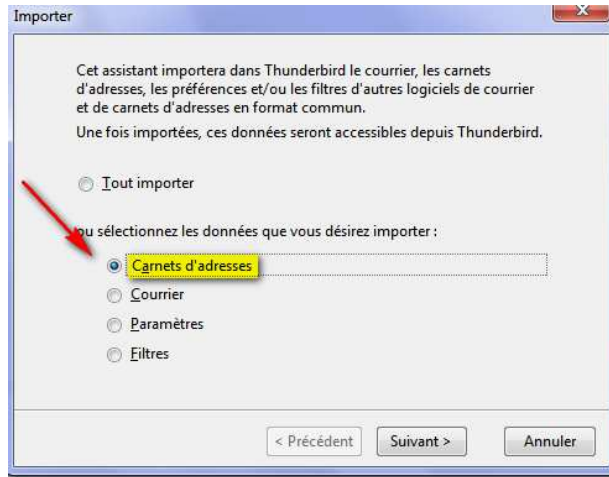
Importer

Cet assistant importera dans Thunderbird le courrier, les carnets d'adresses, les préférences et/ou les filtres d'autres logiciels de courrier et de carnets d'adresses en format commun.

Une fois importées, ces données seront accessibles depuis Thunderbird.

Tout importer

ou sélectionnez les données que vous désirez importer :

Carnets d'adresses

Courrier

Paramètres

Filtres

< Précédent

Suivant >

Annuler